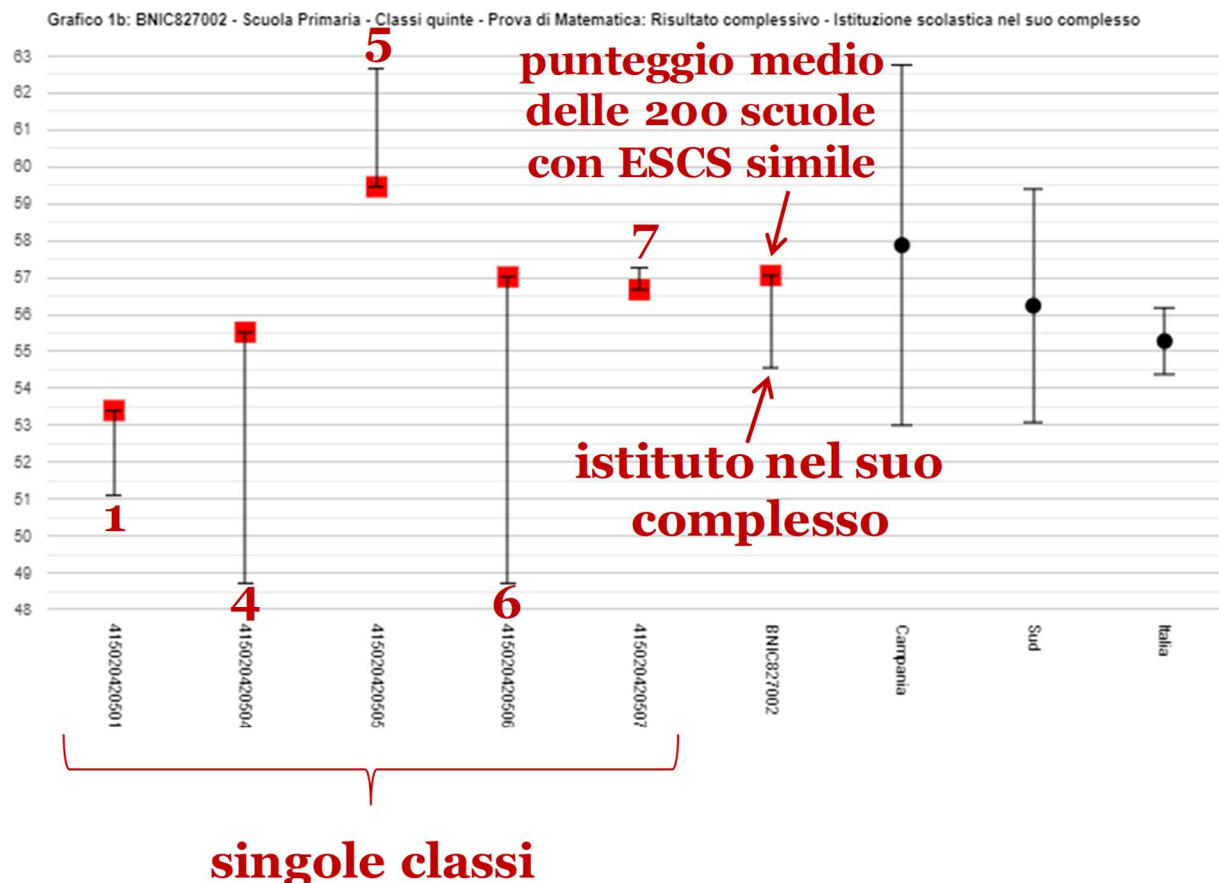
Grafico 1b: BNIC827002 - Scuola Primaria - Classi quinte - Prova di Matematica: Risultato complessivo - Istituzione scolastica nel suo complesso

63
62
61
60
59
58
57
56
55
54
53
52
51
50
49
48

5

punteggio medio delle 200 scuole con ESCS simile

7

1

4

6

istituto nel suo complesso

41502042050​1
415020420504
415020420505
415020420506
415020420507
BNIC827002
Campania
Sud
Italia

singole classi